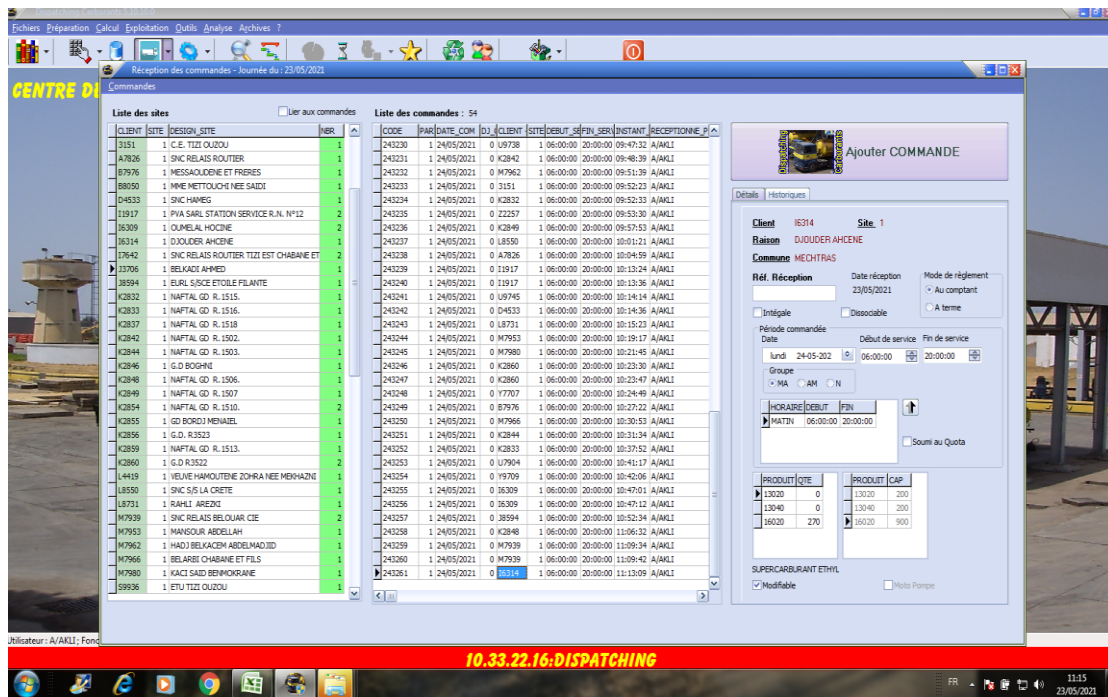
Fichiers Préparation Calcul Exploitation Outils Analyse Archives ?

CENTRE D

Réception des commandes - Journée du : 23/05/2021

Commandes

Liste des sites

Lier aux commandes

| CLIENT | SITE | DESIGN_SITE | NBR |
|---|---|---|---|
| 3151 | 1 | C.E. TIZI OUZOU | 1 |
| A7826 | 1 | SNC RELAIS ROUTIER | 1 |
| B7976 | 1 | MESSAOUDENE ET FRERES | 1 |
| B8050 | 1 | MME METTOUCHI NEE SAIDI | 1 |
| D4533 | 1 | SNC HAMEG | 1 |
| I1917 | 1 | PVA SARL STATION SERVICE R.N. N°12 | 2 |
| I6309 | 1 | OUMELAL HOCINE | 2 |
| I6314 | 1 | DJOUDER AHCENE | 1 |
| I7642 | 1 | SNC RELAIS ROUTIER TIZI EST CHABANE ET | 2 |
| J3706 | 1 | BELKADI AHMED | 1 |
| J8594 | 1 | EURL S/SCE ETOILE FILANTE | 1 |
| K2832 | 1 | NAFTAL GD R.1515. | 1 |
| K2833 | 1 | NAFTAL GD R.1516. | 1 |
| K2837 | 1 | NAFTAL GD R.1518 | 1 |
| K2842 | 1 | NAFTAL GD R.1502. | 1 |
| K2844 | 1 | NAFTAL GD R.1503. | 1 |
| K2846 | 1 | G.D BOGHNI | 1 |
| K2848 | 1 | NAFTAL GD R.1506. | 1 |
| K2849 | 1 | NAFTAL GD R.1507 | 1 |
| K2854 | 1 | NAFTAL GD R.1510. | 2 |
| K2855 | 1 | GD BORDJ MENAIEL | 1 |
| K2856 | 1 | G.D. R3523 | 1 |
| K2859 | 1 | NAFTAL GD R.1513. | 1 |
| K2860 | 1 | G.D R3522 | 2 |
| L4419 | 1 | VEUVE HAMOUTENE ZOHRA NEE MEKHAZNI | 1 |
| L8550 | 1 | SNC S/S LA CRETE | 1 |
| L8731 | 1 | RAHLI AREZKI | 1 |
| M7939 | 1 | SNC RELAIS BELOUAR CIE | 2 |
| M7953 | 1 | MANSOUR ABDELLAH | 1 |
| M7962 | 1 | HADJ BELKACEM ABDELMADJID | 1 |
| M7966 | 1 | BELARBI CHABANE ET FILS | 1 |
| M7980 | 1 | KACI SAID BENMOKRANE | 1 |
| S9936 | 1 | ETU TIZI OUZOU | 1 |

Liste des commandes : 54

| CODE | PAR | DATE_COM | DJ_I | CLIENT | SITE | DEBUT_SE | FIN_SERV | INSTANT | RECEPTIONNE_P |
|---|---|---|---|---|---|---|---|---|---|
| 243230 | 1 | 24/05/2021 | 0 | U9738 | 1 | 06:00:00 | 20:00:00 | 09:47:32 | A/AKLI |
| 243231 | 1 | 24/05/2021 | 0 | K2842 | 1 | 06:00:00 | 20:00:00 | 09:48:39 | A/AKLI |
| 243232 | 1 | 24/05/2021 | 0 | M7962 | 1 | 06:00:00 | 20:00:00 | 09:51:39 | A/AKLI |
| 243233 | 1 | 24/05/2021 | 0 | 3151 | 1 | 06:00:00 | 20:00:00 | 09:52:23 | A/AKLI |
| 243234 | 1 | 24/05/2021 | 0 | K2832 | 1 | 06:00:00 | 20:00:00 | 09:52:33 | A/AKLI |
| 243235 | 1 | 24/05/2021 | 0 | Z2257 | 1 | 06:00:00 | 20:00:00 | 09:53:30 | A/AKLI |
| 243236 | 1 | 24/05/2021 | 0 | K2849 | 1 | 06:00:00 | 20:00:00 | 09:57:53 | A/AKLI |
| 243237 | 1 | 24/05/2021 | 0 | L8550 | 1 | 06:00:00 | 20:00:00 | 10:01:21 | A/AKLI |
| 243238 | 1 | 24/05/2021 | 0 | A7826 | 1 | 06:00:00 | 20:00:00 | 10:04:59 | A/AKLI |
| 243239 | 1 | 24/05/2021 | 0 | I1917 | 1 | 06:00:00 | 20:00:00 | 10:13:24 | A/AKLI |
| 243240 | 1 | 24/05/2021 | 0 | I1917 | 1 | 06:00:00 | 20:00:00 | 10:13:36 | A/AKLI |
| 243241 | 1 | 24/05/2021 | 0 | U9745 | 1 | 06:00:00 | 20:00:00 | 10:14:14 | A/AKLI |
| 243242 | 1 | 24/05/2021 | 0 | D4533 | 1 | 06:00:00 | 20:00:00 | 10:14:36 | A/AKLI |
| 243243 | 1 | 24/05/2021 | 0 | L8731 | 1 | 06:00:00 | 20:00:00 | 10:15:23 | A/AKLI |
| 243244 | 1 | 24/05/2021 | 0 | M7953 | 1 | 06:00:00 | 20:00:00 | 10:19:17 | A/AKLI |
| 243245 | 1 | 24/05/2021 | 0 | M7980 | 1 | 06:00:00 | 20:00:00 | 10:21:45 | A/AKLI |
| 243246 | 1 | 24/05/2021 | 0 | K2860 | 1 | 06:00:00 | 20:00:00 | 10:23:30 | A/AKLI |
| 243247 | 1 | 24/05/2021 | 0 | K2860 | 1 | 06:00:00 | 20:00:00 | 10:23:47 | A/AKLI |
| 243248 | 1 | 24/05/2021 | 0 | Y7707 | 1 | 06:00:00 | 20:00:00 | 10:24:49 | A/AKLI |
| 243249 | 1 | 24/05/2021 | 0 | B7976 | 1 | 06:00:00 | 20:00:00 | 10:27:22 | A/AKLI |
| 243250 | 1 | 24/05/2021 | 0 | M7966 | 1 | 06:00:00 | 20:00:00 | 10:30:53 | A/AKLI |
| 243251 | 1 | 24/05/2021 | 0 | K2844 | 1 | 06:00:00 | 20:00:00 | 10:31:34 | A/AKLI |
| 243252 | 1 | 24/05/2021 | 0 | K2833 | 1 | 06:00:00 | 20:00:00 | 10:37:52 | A/AKLI |
| 243253 | 1 | 24/05/2021 | 0 | U7904 | 1 | 06:00:00 | 20:00:00 | 10:41:17 | A/AKLI |
| 243254 | 1 | 24/05/2021 | 0 | Y9709 | 1 | 06:00:00 | 20:00:00 | 10:42:06 | A/AKLI |
| 243255 | 1 | 24/05/2021 | 0 | I6309 | 1 | 06:00:00 | 20:00:00 | 10:47:01 | A/AKLI |
| 243256 | 1 | 24/05/2021 | 0 | I6309 | 1 | 06:00:00 | 20:00:00 | 10:47:12 | A/AKLI |
| 243257 | 1 | 24/05/2021 | 0 | J8594 | 1 | 06:00:00 | 20:00:00 | 10:52:34 | A/AKLI |
| 243258 | 1 | 24/05/2021 | 0 | K2848 | 1 | 06:00:00 | 20:00:00 | 11:06:32 | A/AKLI |
| 243259 | 1 | 24/05/2021 | 0 | M7939 | 1 | 06:00:00 | 20:00:00 | 11:09:34 | A/AKLI |
| 243260 | 1 | 24/05/2021 | 0 | M7939 | 1 | 06:00:00 | 20:00:00 | 11:09:42 | A/AKLI |
| 243261 | 1 | 24/05/2021 | 0 | I6314 | 1 | 06:00:00 | 20:00:00 | 11:13:09 | A/AKLI |

Ajouter COMMANDE

Détails Historiques

Client I6314 Site 1
Raison DJOUDER AHCENE
Commune MECHTRAS

Réf. Réception
Date réception 23/05/2021
Mode de règlement
Au comptant
A terme
Intégale
Dissociable

Période commandée
Date lundi 24-05-202
Début de service 06:00:00
Fin de service 20:00:00
Groupe
MA AM N

| HORAIRE | DEBUT | FIN |
|---|---|---|
| MATIN | 06:00:00 | 20:00:00 |

Soumi au Quota

| PRODUIT | QTE |
|---|---|
| 13020 | 0 |
| 13040 | 0 |
| 16020 | 270 |

| PRODUIT | CAP |
|---|---|
| 13020 | 200 |
| 13040 | 200 |
| 16020 | 900 |

SUPERCARBURANT ETHYL
Modifiable
Moto Pompe

Utilisateur : A/AKLI; Fonc

10.33.22.16:DISPATCHING

FR 11:15 23/05/2021